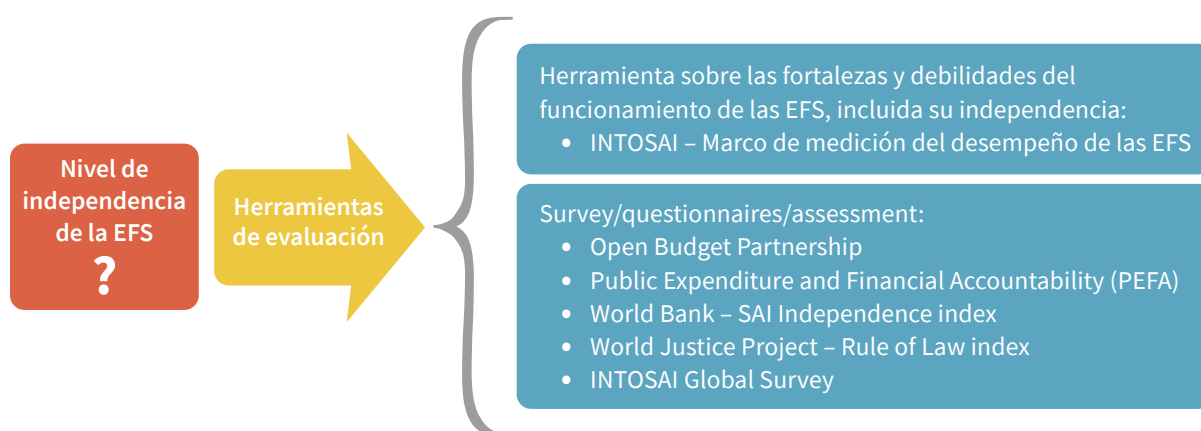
Nivel de independencia de la EFS
?

Herramientas de evaluación

Herramienta sobre las fortalezas y debilidades del funcionamiento de las EFS, incluida su independencia:
• INTOSAI – Marco de medición del desempeño de las EFS

Survey/questionnaires/assessment:
• Open Budget Partnership
• Public Expenditure and Financial Accountability (PEFA)
• World Bank – SAI Independence index
• World Justice Project – Rule of Law index
• INTOSAI Global Survey